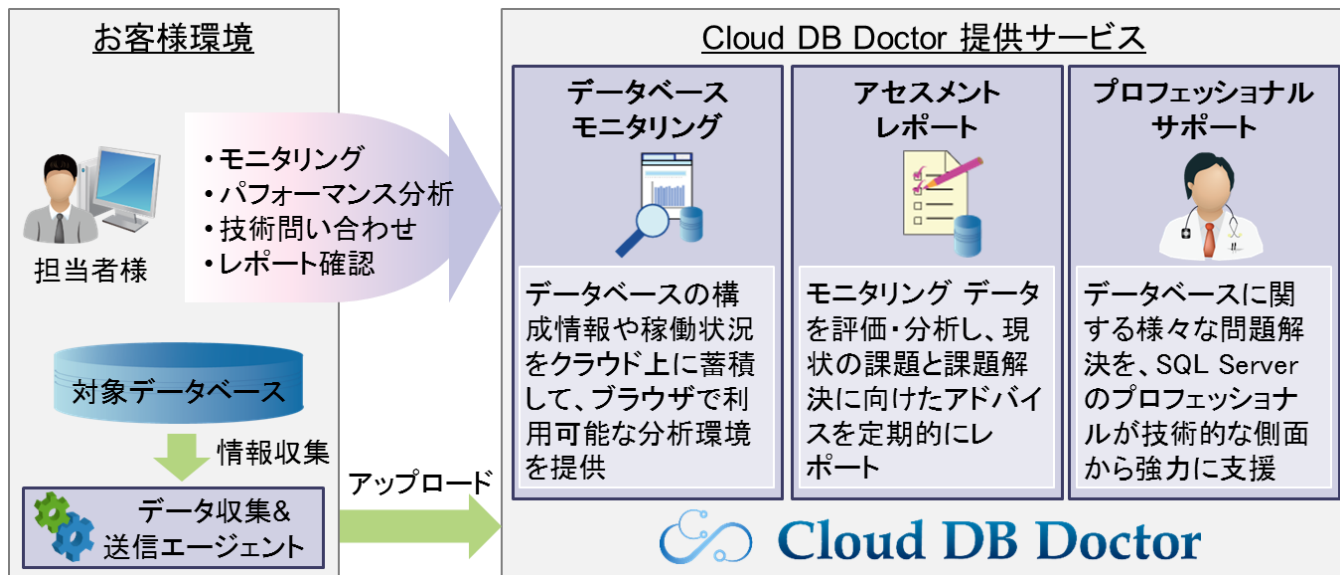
お客様環境

担当者様

・モニタリング
・パフォーマンス分析
・技術問い合わせ
・レポート確認

対象データベース

情報収集

データ収集&送信エージェント

アップロード

Cloud DB Doctor 提供サービス

データベースモニタリング

データベースの構成情報や稼働状況をクラウド上に蓄積して、ブラウザで利用可能な分析環境を提供

アセスメントレポート

モニタリング データを評価・分析し、現状の課題と課題解決に向けたアドバイスを定期的にレポート

プロフェッショナルサポート

データベースに関する様々な問題解決を、SQL Serverのプロフェッショナルが技術的な側面から強力に支援

Cloud DB Doctor